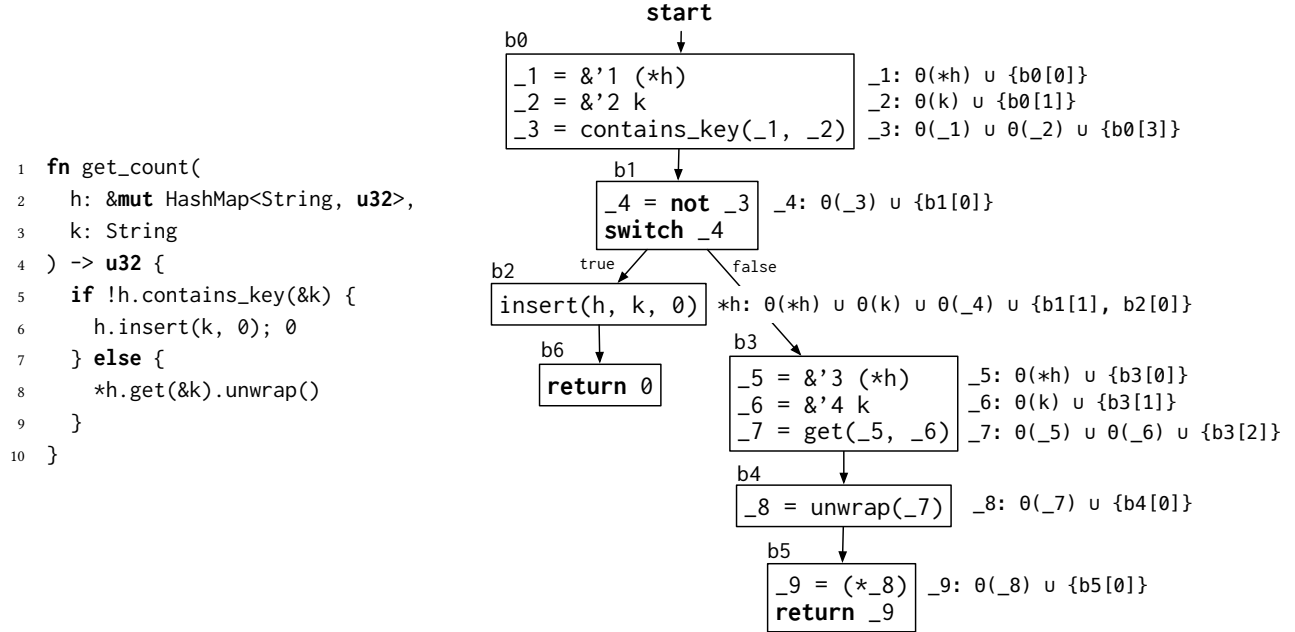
1 fn get_count(
2 h: &mut HashMap<String, u32>,
3 k: String
4 ) -> u32 {
5 if !h.contains_key(&k) {
6 h.insert(k, 0); 0
7 } else {
8 *h.get(&k).unwrap()
9 }
10 }

start

b0
_1 = &'1 (*h)
_2 = &'2 k
_3 = contains_key(_1, _2)

_1: θ(*h) ∪ {b0[0]}
_2: θ(k) ∪ {b0[1]}
_3: θ(_1) ∪ θ(_2) ∪ {b0[3]}

b1
_4 = not _3
switch _4

_4: θ(_3) ∪ {b1[0]}

true
false

b2
insert(h, k, 0)

*h: θ(*h) ∪ θ(k) ∪ θ(_4) ∪ {b1[1], b2[0]}

b6
return 0

b3
_5 = &'3 (*h)
_6 = &'4 k
_7 = get(_5, _6)

_5: θ(*h) ∪ {b3[0]}
_6: θ(k) ∪ {b3[1]}
_7: θ(_5) ∪ θ(_6) ∪ {b3[2]}

b4
_8 = unwrap(_7)

_8: θ(_7) ∪ {b4[0]}

b5
_9 = (*_8)
return _9

_9: θ(_8) ∪ {b5[0]}